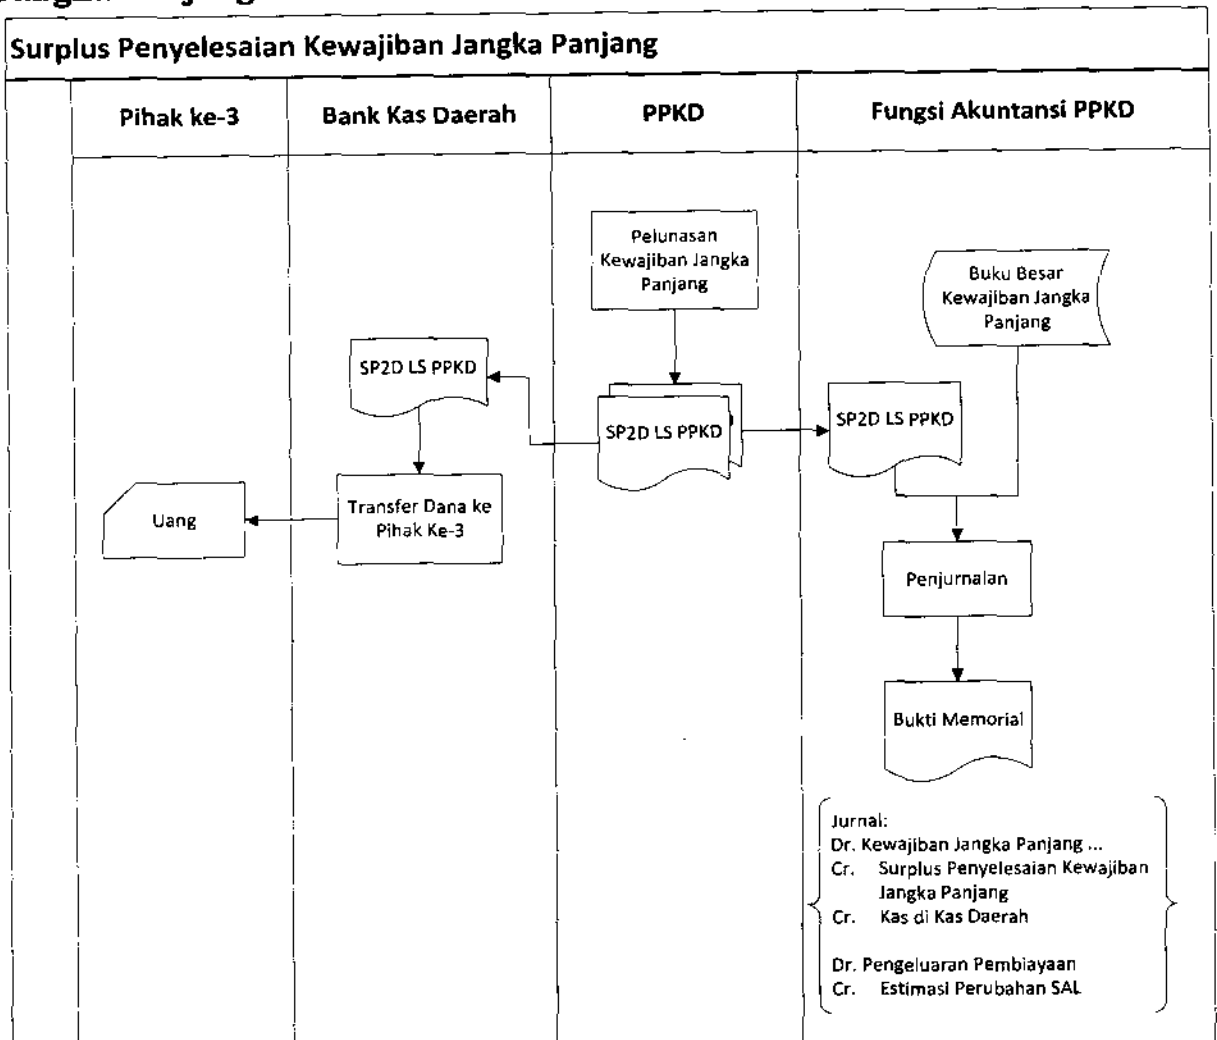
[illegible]

Surplus Penyelesaian Kewajiban Jangka Panjang

Pihak ke-3

Bank Kas Daerah

PPKD

Fungsi Akuntansi PPKD

Pelunasan Kewajiban Jangka Panjang

Buku Besar Kewajiban Jangka Panjang

SP2D LS PPKD

SP2D LS PPKD

SP2D LS PPKD

Uang

Transfer Dana ke Pihak Ke-3

Penjurnalan

Bukti Memorial

Jurnal:
Dr. Kewajiban Jangka Panjang ...
Cr. Surplus Penyelesaian Kewajiban Jangka Panjang
Cr. Kas di Kas Daerah

Dr. Pengeluaran Pembiayaan
Cr. Estimasi Perubahan SAL